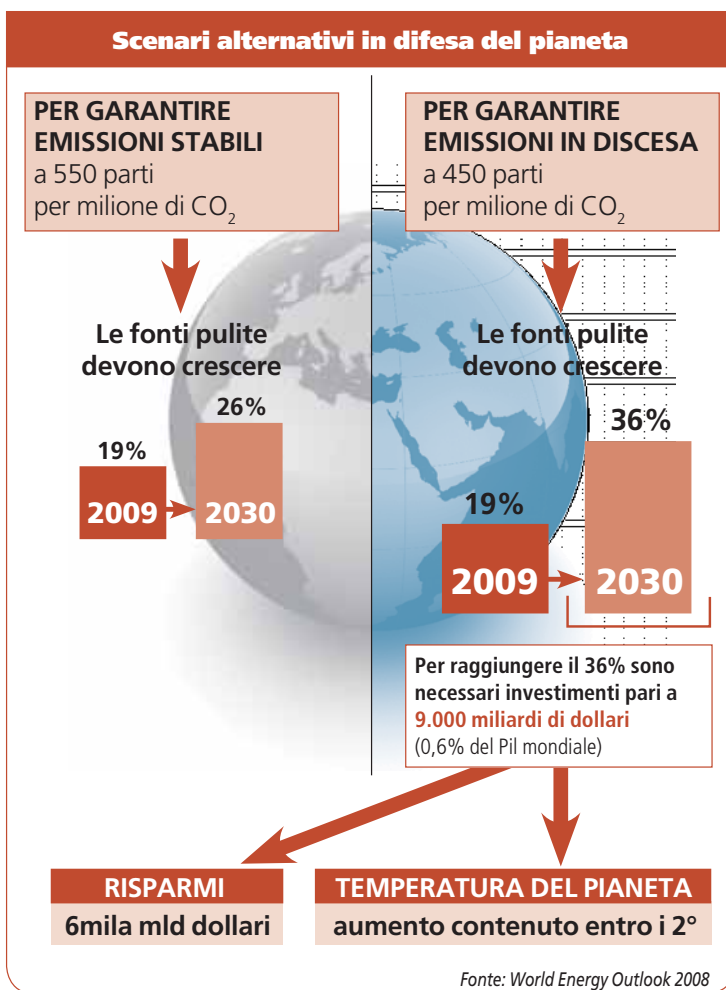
Scenari alternativi in difesa del pianeta

PER GARANTIRE EMISSIONI STABILI
a 550 parti per milione di $CO_2$

Le fonti pulite devono crescere

19%
2009

26%
2030

PER GARANTIRE EMISSIONI IN DISCESA
a 450 parti per milione di $CO_2$

Le fonti pulite devono crescere

19%
2009

36%
2030

Per raggiungere il 36% sono necessari investimenti pari a 9.000 miliardi di dollari (0,6% del Pil mondiale)

RISPARMI
6mila mld dollari

TEMPERATURA DEL PIANETA
aumento contenuto entro i 2°

Fonte: World Energy Outlook 2008